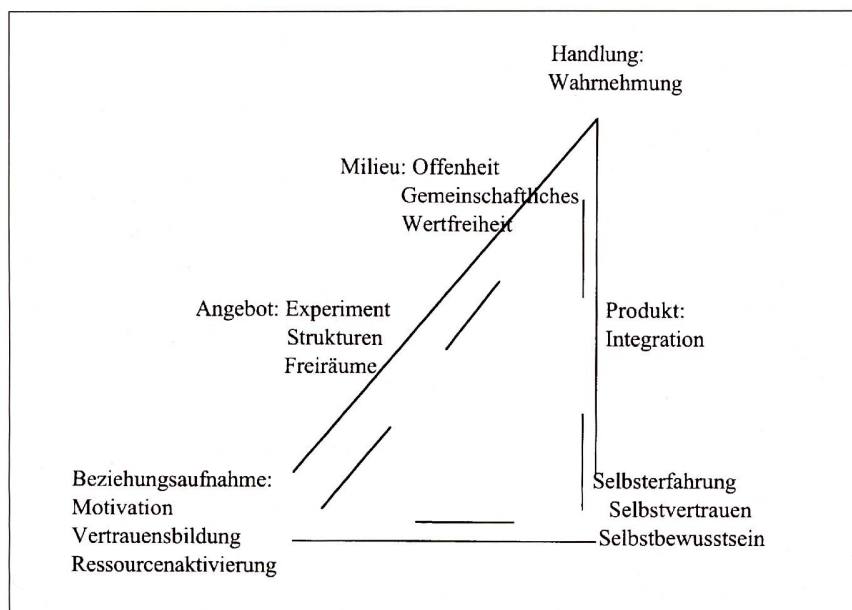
Handlung:
Wahrnehmung

Milieu: Offenheit
Gemeinschaftliches
Wertfreiheit

Angebot: Experiment
Strukturen
Freiräume

Produkt:
Integration

Beziehungsaufnahme:
Motivation
Vertrauensbildung
Ressourcenaktivierung

Selbsterfahrung
Selbstvertrauen
Selbstbewusstsein